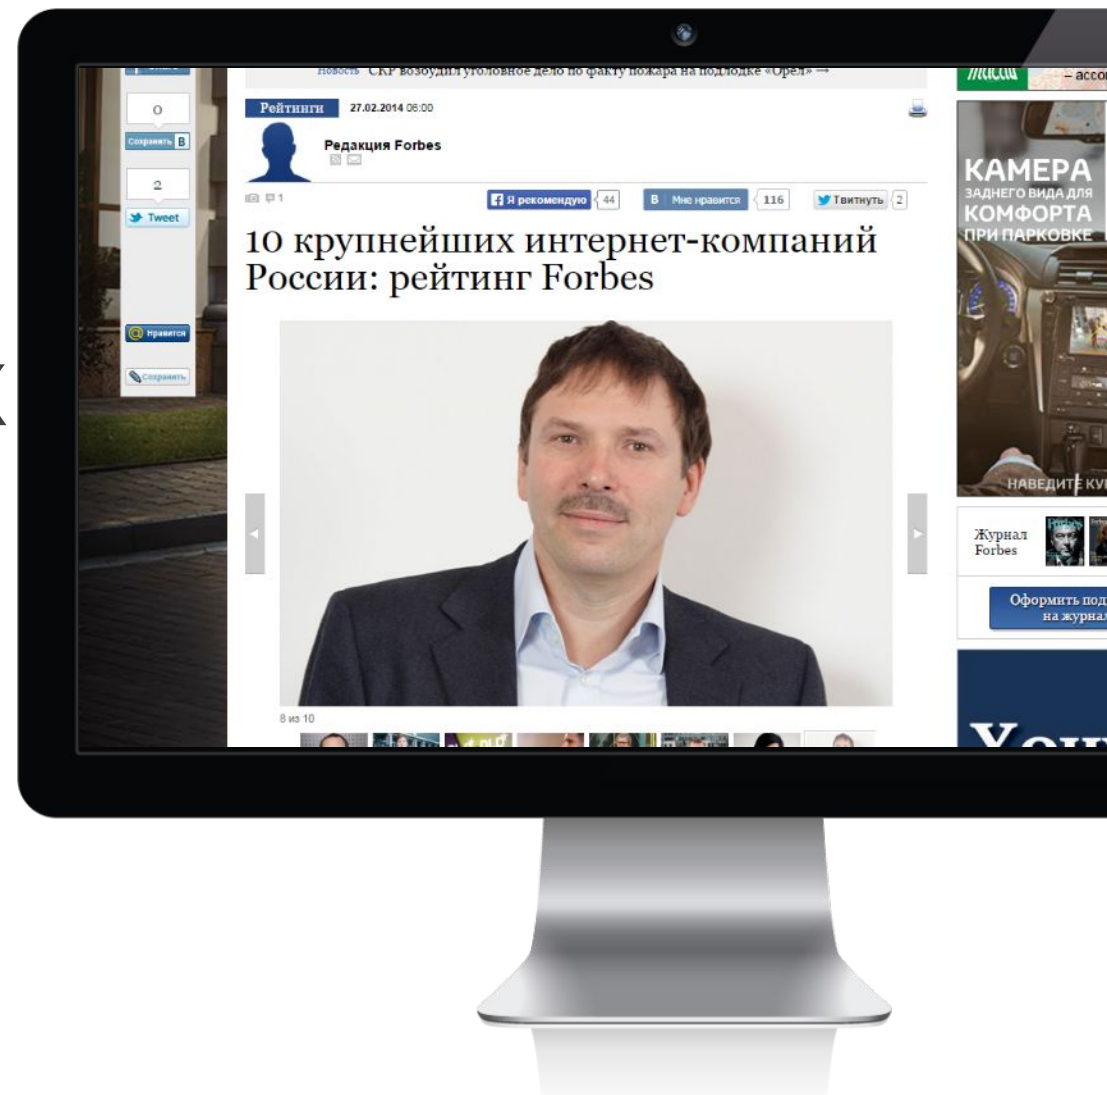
Новость СКР возбудил уголовное дело по факту пожара на подлодке «Орел» →

– acco

0

Сохранить В

2

Tweet

Нравится

Сохранить

Рейтинги 27.02.2014 06:00

Редакция Forbes

1

Я рекомендую 44

В Мне нравится 116

Твитнуть 2

10 крупнейших интернет-компаний России: рейтинг Forbes

8 из 10

КАМЕРА ЗАДНЕГО ВИДА ДЛЯ КОМФОРТА ПРИ ПАРКОВКЕ

НАВЕДИТЕ КУ

Журнал Forbes

Оформить под на журнал